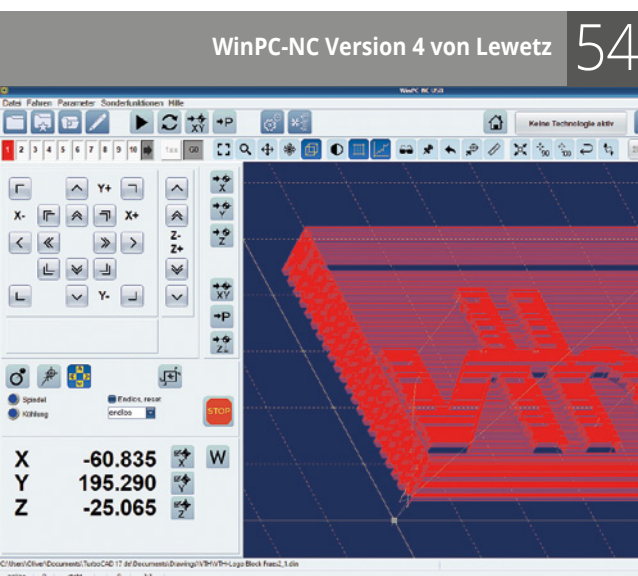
WinPC-NC Version 4 von Lewetz

54

WinPC-NC USB

Datei Fahren Parameter Sonderfunktionen Hilfe

+P

Keine Technologie aktiv

1 2 3 4 5 6 7 8 9 10

Y+

X-

X+

Z-

Z+

Y-

XY

+P

Spindel

Kühlung

Endlos, reset

endlos

STOP

X -60.835

Y 195.290

Z -25.065

W

C:\Users\Oliver\Documents\TurboCAD 17 de\Documents\Drawings\VTH\VTH-Logo Block Fraes2_1.din